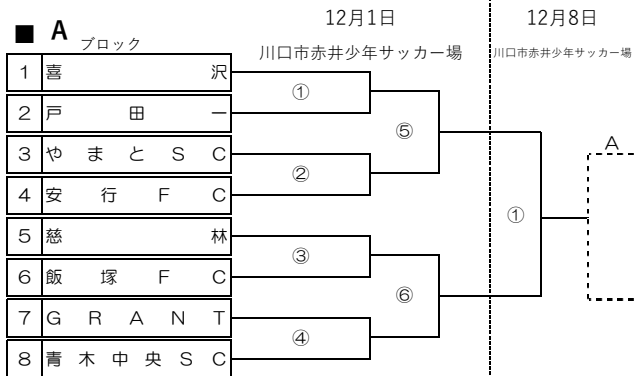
■ A ブロック

12月1日
川口市赤井少年サッカー場

12月8日
川口市赤井少年サッカー場

| | |
|---|---|
| 1 | 喜沢 |
| 2 | 戸田一 |
| 3 | やまとSC |
| 4 | 安行FC |
| 5 | 慈林 |
| 6 | 飯塚FC |
| 7 | GRANT |
| 8 | 青木中央SC |

①
②
③
④
⑤
⑥
①
A